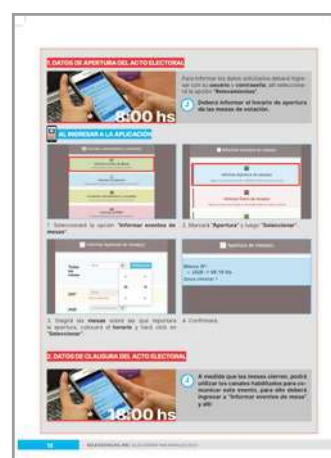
1. DATOS DE APERTURA DEL ACTO ELECTORAL

8:00 hs

Para informar los datos solicitados deberá ingresar con su usuario y contraseña, allí seleccionará la opción "Relevamientos".

Deberá informar el horario de apertura de las mesas de votación.

AL INGRESAR A LA APLICACIÓN

1. Seleccionará la opción "Informar eventos de mesas".

2. Marcará "Apertura" y luego "Seleccionar".

3. Elegirá las mesas sobre las que reportará la apertura, colocará el horario y hará click en "Seleccionar".

4. Confirmará.

Mesa N°
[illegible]

2. DATOS DE CLAUSURA DEL ACTO ELECTORAL

18:00 hs

A medida que las mesas cierren, podrá utilizar los canales habilitados para comunicar este evento, para ello deberá ingresar a "Informar eventos de mesa" y allí

12 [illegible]